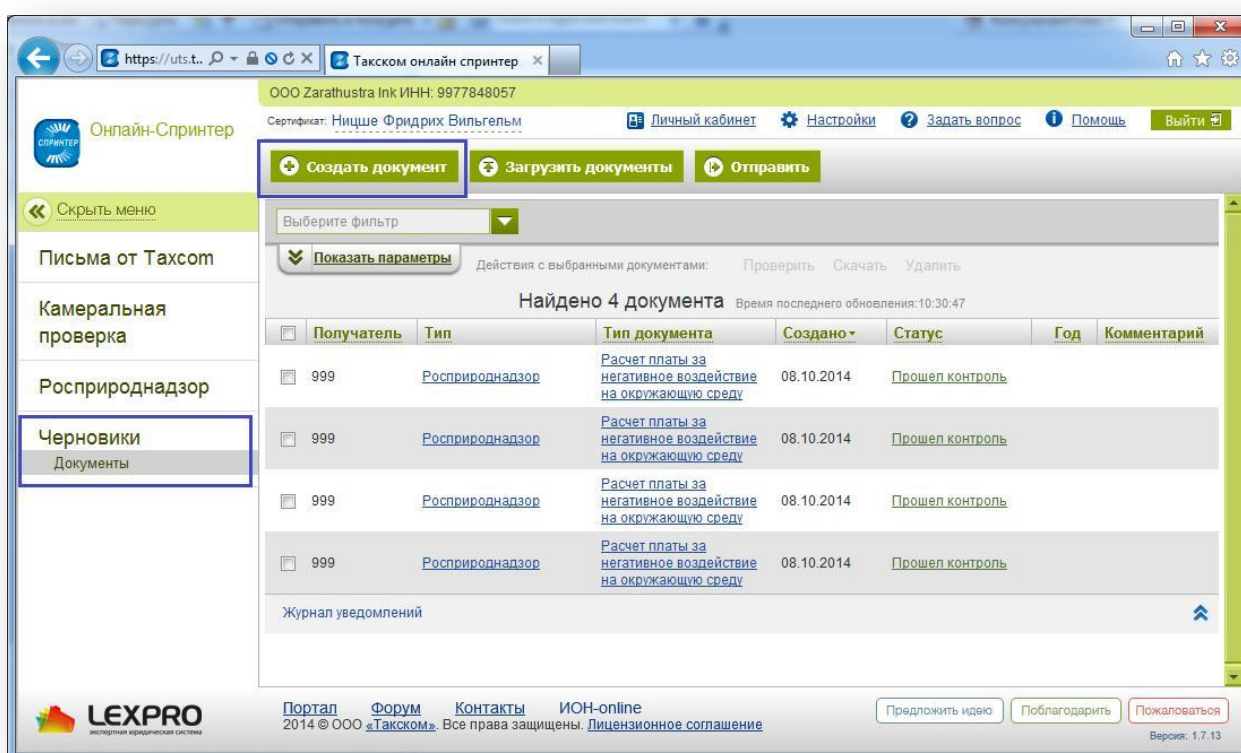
https://uts.t...

Такском онлайн спринтер

ООО Zarathustra Ink ИНН: 9977848057

Онлайн-Спринтер

Сертификат: Ницше Фридрих Вильгельм

Личный кабинет Настройки Задать вопрос Помощь Выйти

Создать документ Загрузить документы Отправить

Скрыть меню

Письма от Taxcom

Камеральная проверка

Росприроднадзор

Черновики

Документы

Выберите фильтр

Показать параметры

Действия с выбранными документами: Проверить Скачать Удалить

Найдено 4 документа Время последнего обновления:10:30:47

| | Получатель | Тип | Тип документа | Создано | Статус | Год | Комментарий |
|---|---|---|---|---|---|---|---|
| | 999 | Росприроднадзор | Расчет платы за негативное воздействие на окружающую среду | 08.10.2014 | Прошел контроль | | |
| | 999 | Росприроднадзор | Расчет платы за негативное воздействие на окружающую среду | 08.10.2014 | Прошел контроль | | |
| | 999 | Росприроднадзор | Расчет платы за негативное воздействие на окружающую среду | 08.10.2014 | Прошел контроль | | |
| | 999 | Росприроднадзор | Расчет платы за негативное воздействие на окружающую среду | 08.10.2014 | Прошел контроль | | |

Журнал уведомлений

LEXPRO
экспертная юридическая система

Портал Форум Контакты ИОН-online
2014 © ООО «Такском». Все права защищены. Лицензионное соглашение

Предложить идею Поблагодарить Пожаловаться

Версия: 1.7.13